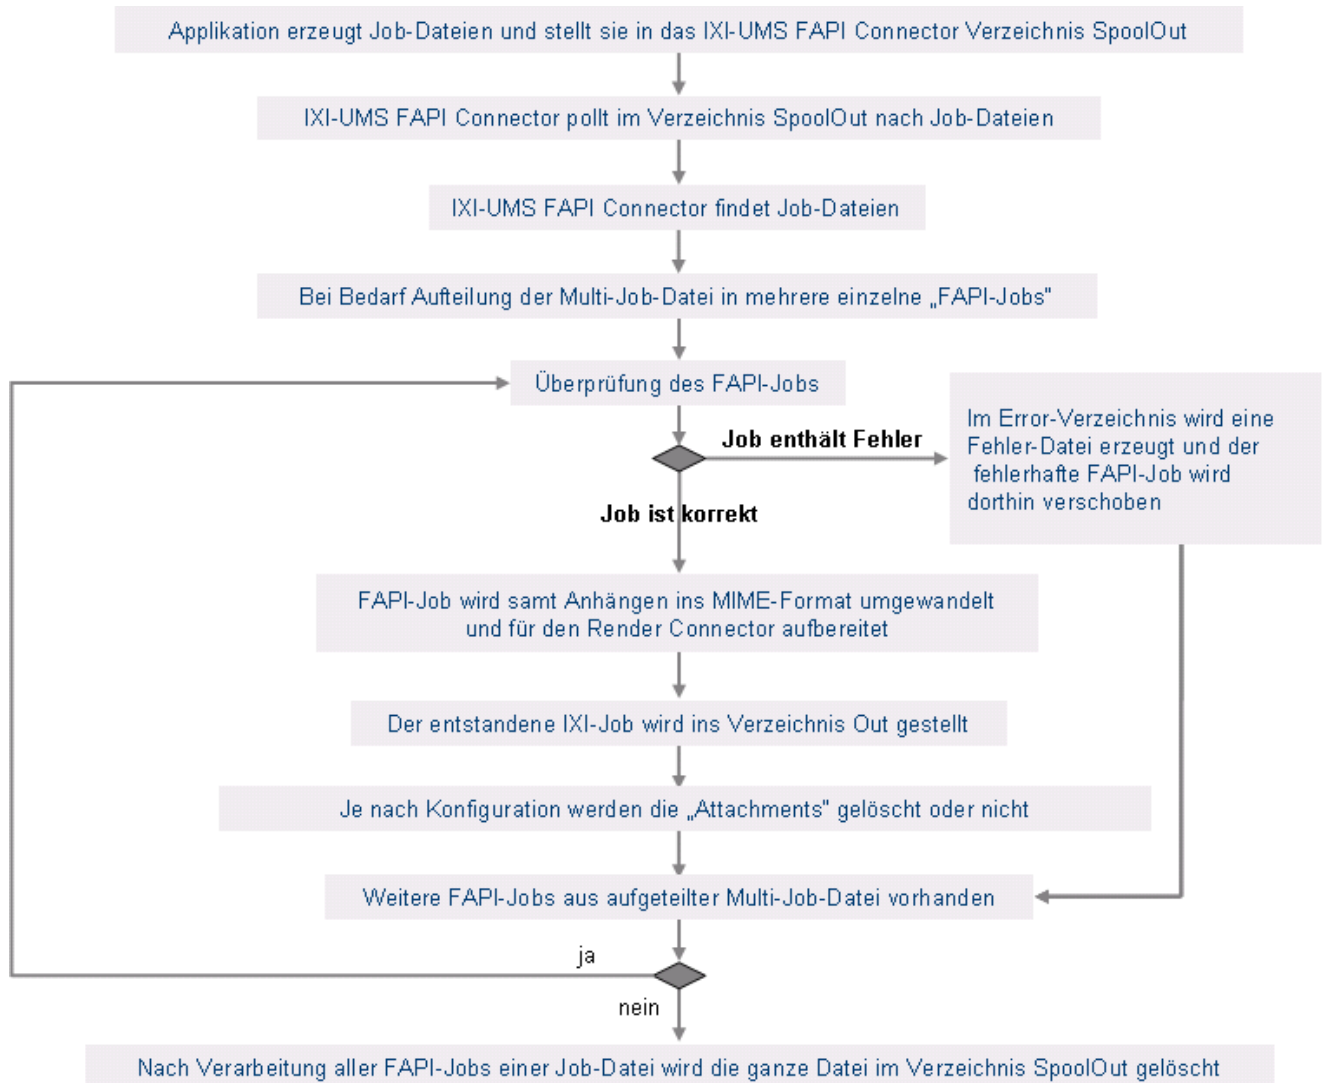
Applikation erzeugt Job-Dateien und stellt sie in das IXI-UMS FAPI Connector Verzeichnis SpoolOut

IXI-UMS FAPI Connector pollt im Verzeichnis SpoolOut nach Job-Dateien

IXI-UMS FAPI Connector findet Job-Dateien

Bei Bedarf Aufteilung der Multi-Job-Datei in mehrere einzelne „FAPI-Jobs"

Überprüfung des FAPI-Jobs

Job enthält Fehler

Im Error-Verzeichnis wird eine Fehler-Datei erzeugt und der fehlerhafte FAPI-Job wird dorthin verschoben

Job ist korrekt

FAPI-Job wird samt Anhängen ins MIME-Format umgewandelt und für den Render Connector aufbereitet

Der entstandene IXI-Job wird ins Verzeichnis Out gestellt

Je nach Konfiguration werden die „Attachments" gelöscht oder nicht

Weitere FAPI-Jobs aus aufgeteilter Multi-Job-Datei vorhanden

ja

nein

Nach Verarbeitung aller FAPI-Jobs einer Job-Datei wird die ganze Datei im Verzeichnis SpoolOut gelöscht